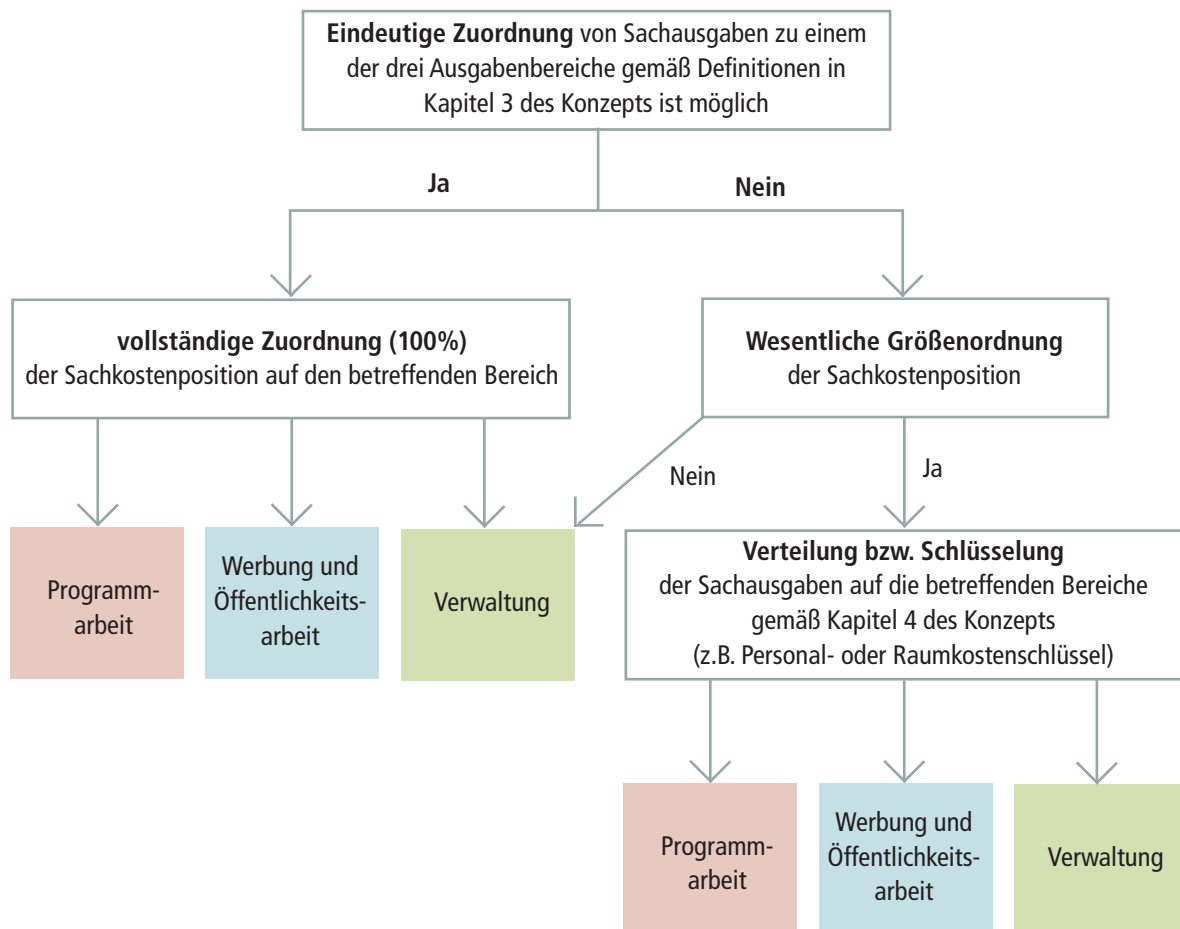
**Eindeutige Zuordnung** von Sachausgaben zu einem der drei Ausgabenbereiche gemäß Definitionen in Kapitel 3 des Konzepts ist möglich

**Ja**

**Nein**

**vollständige Zuordnung (100%)**
der Sachkostenposition auf den betreffenden Bereich

**Wesentliche Größenordnung**
der Sachkostenposition

Nein

Ja

Programmarbeit

Werbung und Öffentlichkeitsarbeit

Verwaltung

**Verteilung bzw. Schlüsselung**
der Sachausgaben auf die betreffenden Bereiche gemäß Kapitel 4 des Konzepts (z.B. Personal- oder Raumkostenschlüssel)

Programmarbeit

Werbung und Öffentlichkeitsarbeit

Verwaltung